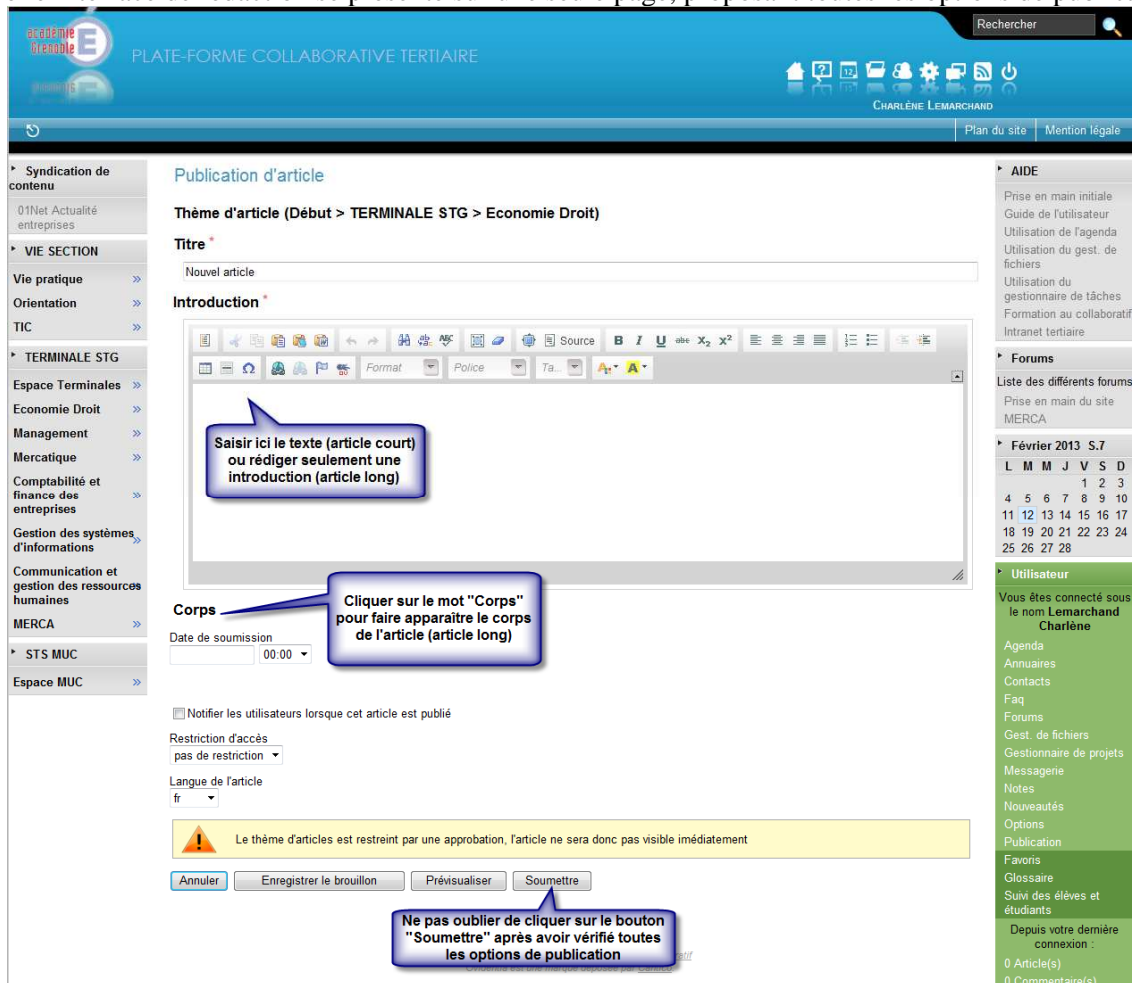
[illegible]

académie Grenoble

PLATE-FORME COLLABORATIVE TERTIAIRE

Rechercher

CHARLÈNE LEMARCHAND

Plan du site | Mention légale

Syndication de contenu

01Net Actualité entreprises

VIE SECTION

Vie pratique »

Orientation »

TIC »

TERMINALE STG

Espace Terminales »

Economie Droit »

Management »

Mercatique »

Comptabilité et finance des entreprises »

Gestion des systèmes d'informations »

Communication et gestion des ressources humaines »

MERCA »

STS MUC

Espace MUC »

Publication d'article

Thème d'article (Début > TERMINALE STG > Economie Droit)

Titre *

Nouvel article

Introduction *

Source B I U abc $X_2$ $X^2$

Format Police Ta...

Saisir ici le texte (article court) ou rédiger seulement une introduction (article long)

Corps

Cliquer sur le mot "Corps" pour faire apparaitre le corps de l'article (article long)

Date de soumission

00:00

Notifier les utilisateurs lorsque cet article est publié

Restriction d'accès

pas de restriction

Langue de l'article

fr

Le thème d'articles est restreint par une approbation, l'article ne sera donc pas visible imédiatement

Annuler | Enregistrer le brouillon | Prévisualiser | Soumettre

Ne pas oublier de cliquer sur le bouton "Soumettre" après avoir vérifié toutes les options de publication

AIDE

Prise en main initiale
Guide de l'utilisateur
Utilisation de l'agenda
Utilisation du gest. de fichiers
Utilisation du gestionnaire de tâches
Formation au collaboratif
Intranet tertiaire

Forums

Liste des différents forums
Prise en main du site
MERCA

Février 2013 S.7

| L | M | M | J | V | S | D |
|---|---|---|---|---|---|---|
| | | | | 1 | 2 | 3 |
| 4 | 5 | 6 | 7 | 8 | 9 | 10 |
| 11 | 12 | 13 | 14 | 15 | 16 | 17 |
| 18 | 19 | 20 | 21 | 22 | 23 | 24 |
| 25 | 26 | 27 | 28 | | | |

Utilisateur

Vous êtes connecté sous le nom Lemarchand Charlène

Agenda
Annuaires
Contacts
Faq
Forums
Gest. de fichiers
Gestionnaire de projets
Messagerie
Notes
Nouveautés
Options
Publication
Favoris
Glossaire
Suivi des élèves et étudiants

Depuis votre dernière connexion :

0 Article(s)
0 Commentaire(s)